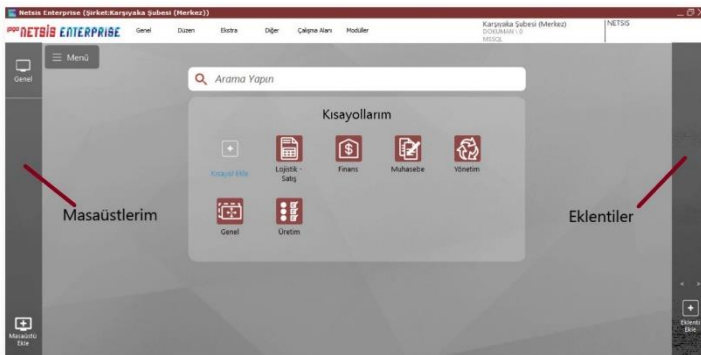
Netsis Enterprise (Şirket:Karşıyaka Şubesi (Merkez))

NETSIS ENTERPRISE Genel Düzen Ekstra Diğer Çalışma Alanı Modüller

Karşıyaka Şubesi (Merkez)
DOKUMAN \ 0
MSSQL

NETSIS

Genel

Menü

Arama Yapın

Kısayollarım

Kısayol Ekle

Lojistik - Satış

Finans

Muhasebe

Yönetim

Genel

Üretim

Masaüstlerim

Eklentiler

Masaüstü Ekle

Eklenti Ekle